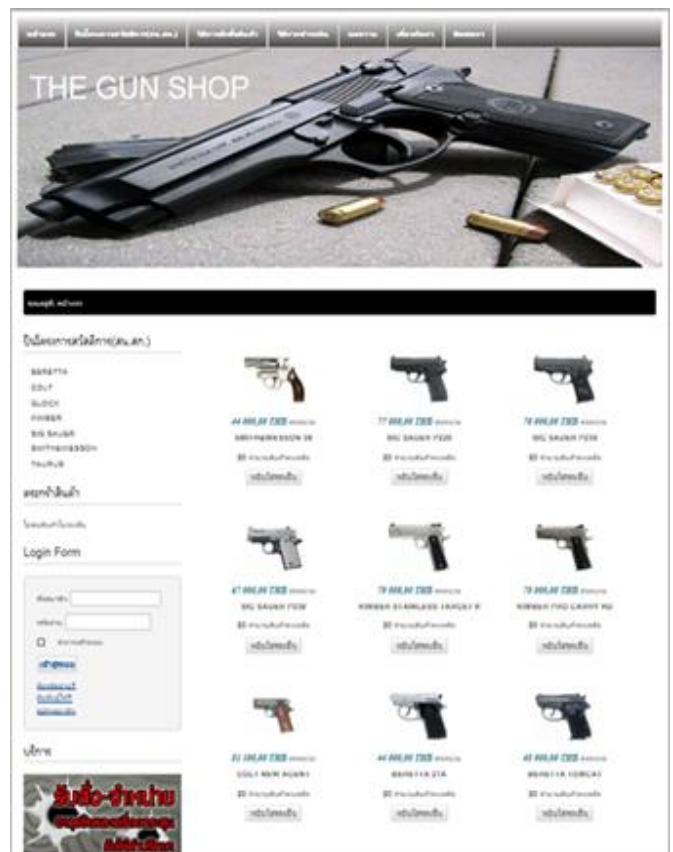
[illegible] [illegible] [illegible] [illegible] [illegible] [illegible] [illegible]

THE GUN SHOP

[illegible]

ปืนโครงการสวัสดิการ(สน.ตท.)

BERETTA
COLT
GLOCK
KIMBER
SIG SAUER
SMITH&WESSON
TAURUS

ตะกร้าสินค้า

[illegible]

Login Form

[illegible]
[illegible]
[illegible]
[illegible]
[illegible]
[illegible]
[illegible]

บริการ

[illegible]

44,000.00 THB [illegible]
SMITH&WESSON 38
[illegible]
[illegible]

77,000.00 THB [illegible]
SIG SAUER P220
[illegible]
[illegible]

78,000.00 THB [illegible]
SIG SAUER P239
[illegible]
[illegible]

67,000.00 THB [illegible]
SIG SAUER P238
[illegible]
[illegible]

79,000.00 THB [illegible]
KIMBER STAINLESS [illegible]
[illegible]
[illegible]

79,000.00 THB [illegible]
KIMBER PRO CARRY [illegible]
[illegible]
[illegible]

51,500.00 THB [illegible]
COLT NEW AGENT
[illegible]
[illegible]

44,000.00 THB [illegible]
BERETTA 21A
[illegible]
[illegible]

45,000.00 THB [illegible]
BERETTA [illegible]
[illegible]
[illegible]